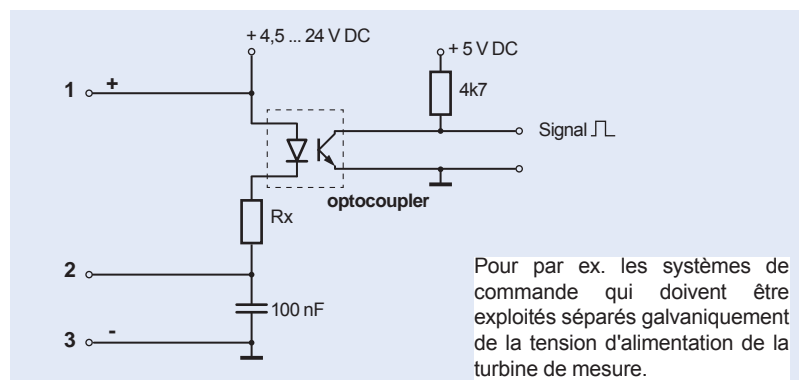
+ 4,5 ... 24 V DC

+ 5 V DC

1 +

4k7

Signal ⎍

optocoupler

Rx

2

100 nF

3 -

Pour par ex. les systèmes de commande qui doivent être exploités séparés galvaniquement de la tension d'alimentation de la turbine de mesure.